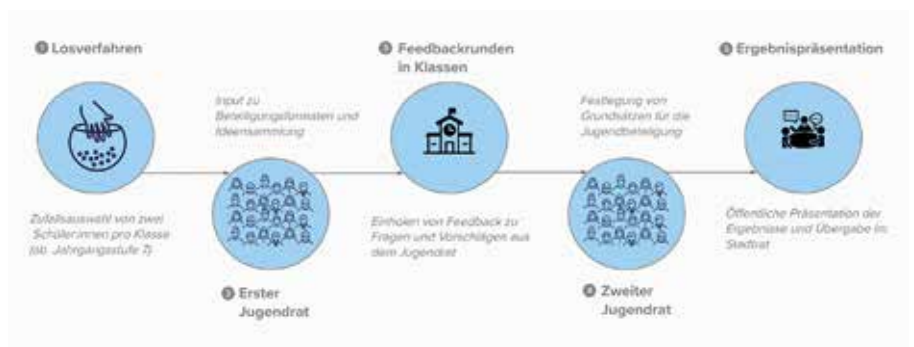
❶ Losverfahren

Zufallsauswahl von zwei Schüler:innen pro Klasse (ab Jahrgangsstufe 7)

Input zu Beteiligungsformaten und Ideensammlung

❷ Erster Jugendrat

❸ Feedbackrunden in Klassen

Einholen von Feedback zu Fragen und Vorschlägen aus dem Jugendrat

Festlegung von Grundsätzen für die Jugendbeteiligung

❹ Zweiter Jugendrat

❺ Ergebnispräsentation

Öffentliche Präsentation der Ergebnisse und Übergabe im Stadtrat